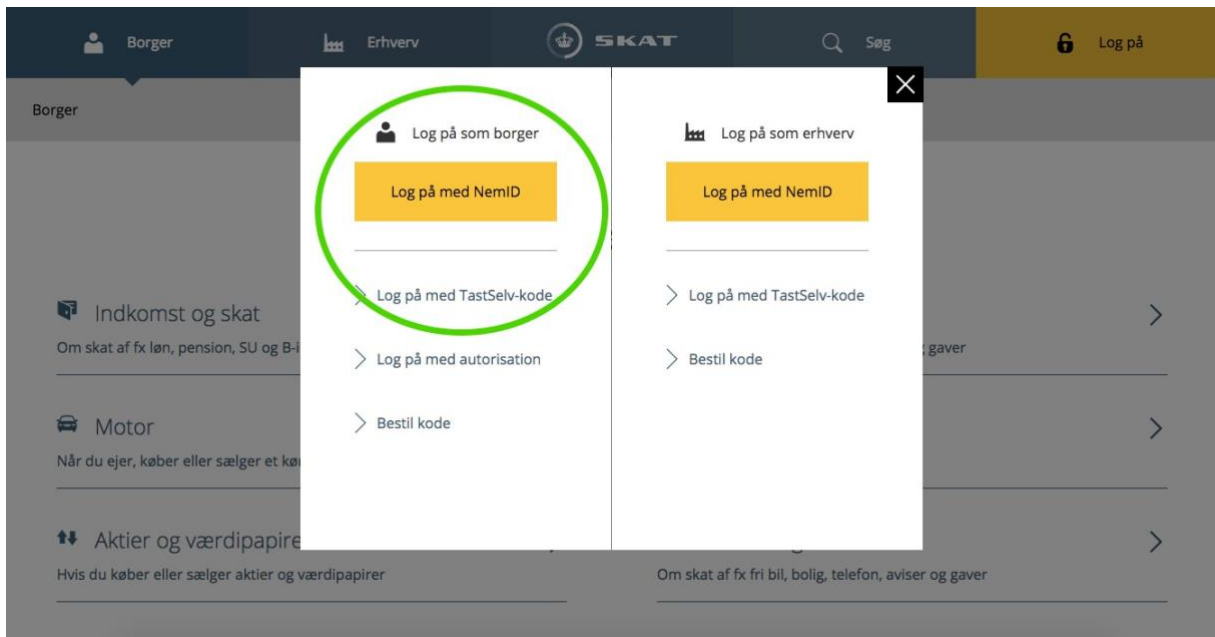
Borger Erhverv SKAT Søg Log på

Borger

Log på som borger

Log på med NemID

Log på med TastSelv-kode

Log på med autorisation

Bestil kode

Log på som erhverv

Log på med NemID

Log på med TastSelv-kode

Bestil kode

Indkomst og skat

Om skat af fx løn, pension, SU og B-i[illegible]

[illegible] gaver

Motor

Når du ejer, køber eller sælger et kø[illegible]

Aktier og værdipapire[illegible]

Hvis du køber eller sælger aktier og værdipapirer

Om skat af fx fri bil, bolig, telefon, aviser og gaver